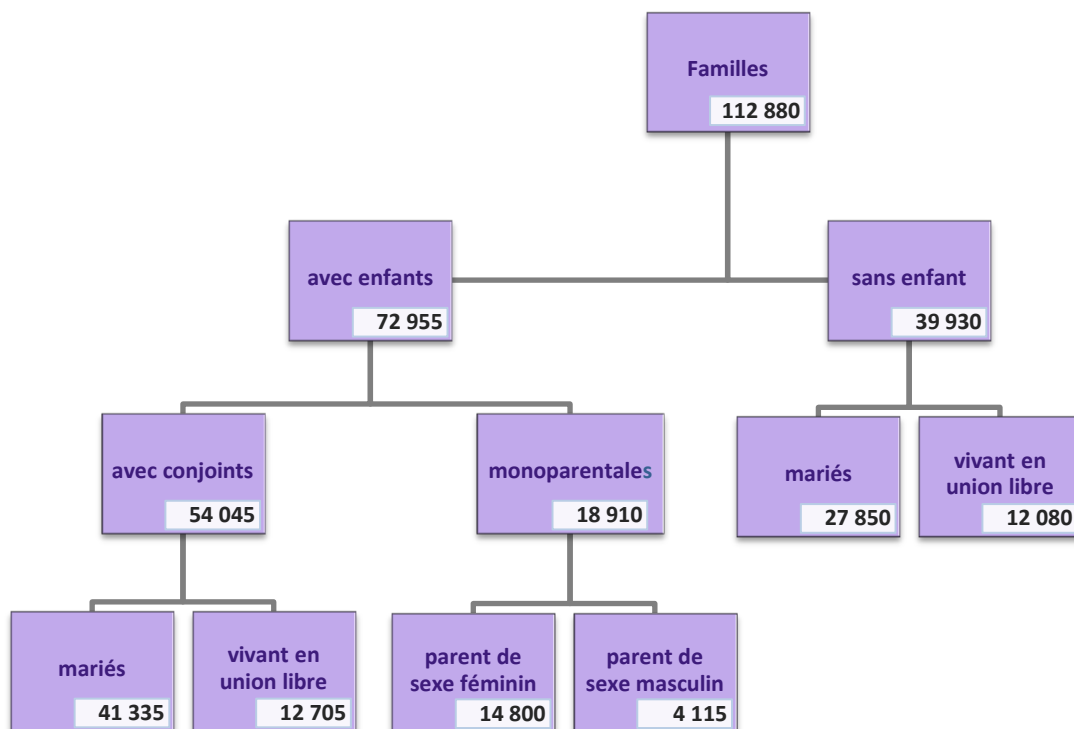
Familles
112 880

avec enfants
72 955

sans enfant
39 930

avec conjoints
54 045

monoparentales
18 910

mariés
27 850

vivant en union libre
12 080

mariés
41 335

vivant en union libre
12 705

parent de sexe féminin
14 800

parent de sexe masculin
4 115